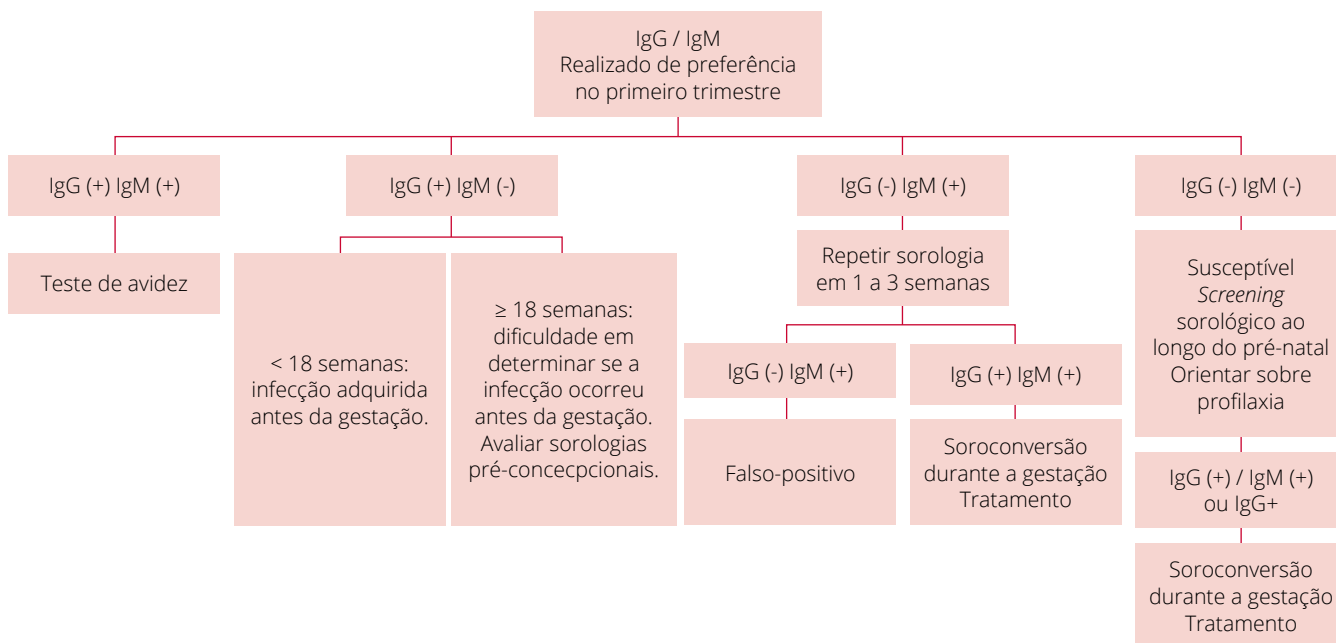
IgG / IgM
Realizado de preferência no primeiro trimestre

IgG (+) IgM (+)

Teste de avidez

IgG (+) IgM (-)

< 18 semanas: infecção adquirida antes da gestação.

≥ 18 semanas: dificuldade em determinar se a infecção ocorreu antes da gestação. Avaliar sorologias pré-concecpcionais.

IgG (-) IgM (+)

Repetir sorologia em 1 a 3 semanas

IgG (-) IgM (+)

Falso-positivo

IgG (+) IgM (+)

Soroconversão durante a gestação
Tratamento

IgG (-) IgM (-)

Susceptível
*Screening* sorológico ao longo do pré-natal
Orientar sobre profilaxia

IgG (+) / IgM (+) ou IgG+

Soroconversão durante a gestação
Tratamento